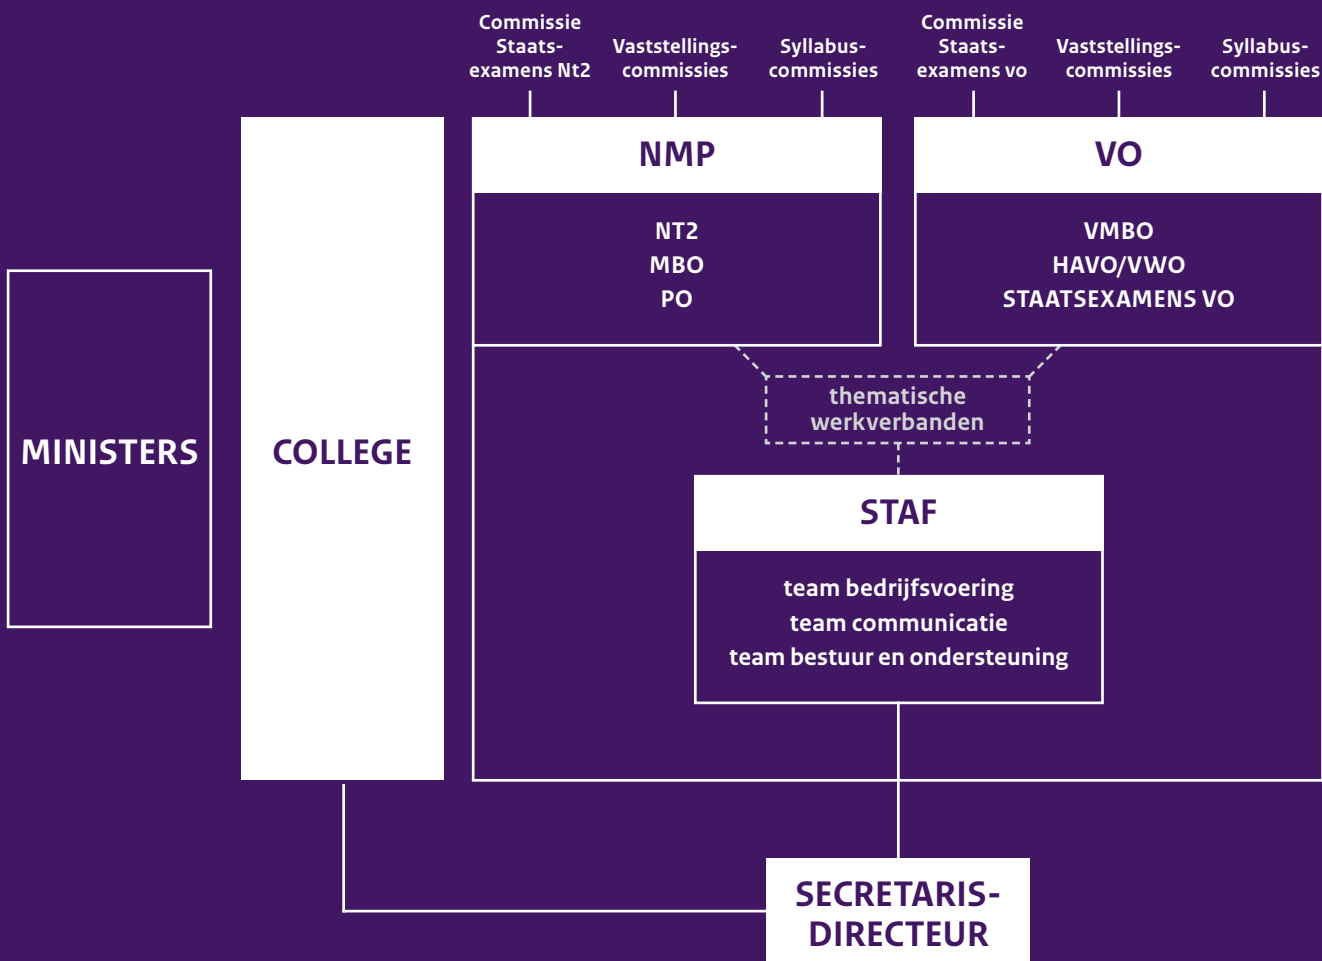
Commissie Staatsexamens Nt2

Vaststellingscommissies

Syllabuscommissies

Commissie Staatsexamens vo

Vaststellingscommissies

Syllabuscommissies

NMP

NT2
MBO
PO

VO

VMBO
HAVO/VWO
STAATSEXAMENS VO

MINISTERS

COLLEGE

thematische werkverbanden

STAF

team bedrijfsvoering
team communicatie
team bestuur en ondersteuning

SECRETARIS-DIRECTEUR